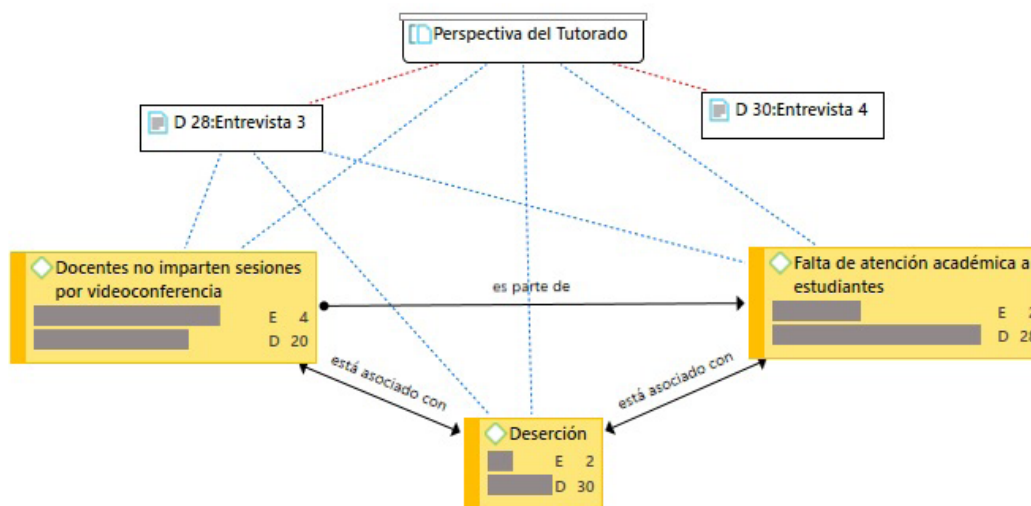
Perspectiva del Tutorado

D 28:Entrevista 3

D 30:Entrevista 4

Docentes no imparten sesiones por videoconferencia
E 4
D 20

es parte de

Falta de atención académica a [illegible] estudiantes
E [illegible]
D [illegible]

está asociado con

está asociado con

Deserción
E 2
D 30